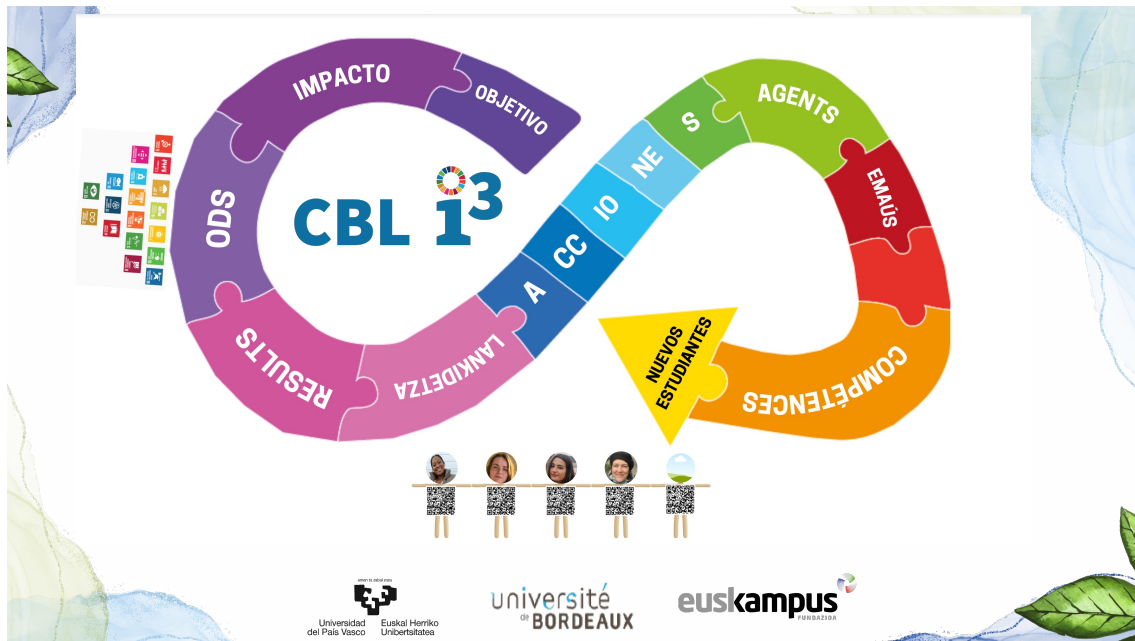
IMPACTO
OBJETIVO
ODS
CBL $1^3$
S
AGENTS
NE
IO
CC
A
EMAÚS
LANKIDETZA
RESULTS
NUEVOS ESTUDIANTES
COMPÉTENCES

eman ta zabal zazu
Universidad del País Vasco
Euskal Herriko Unibertsitatea
université de BORDEAUX
euskampus FUNDAZIOA